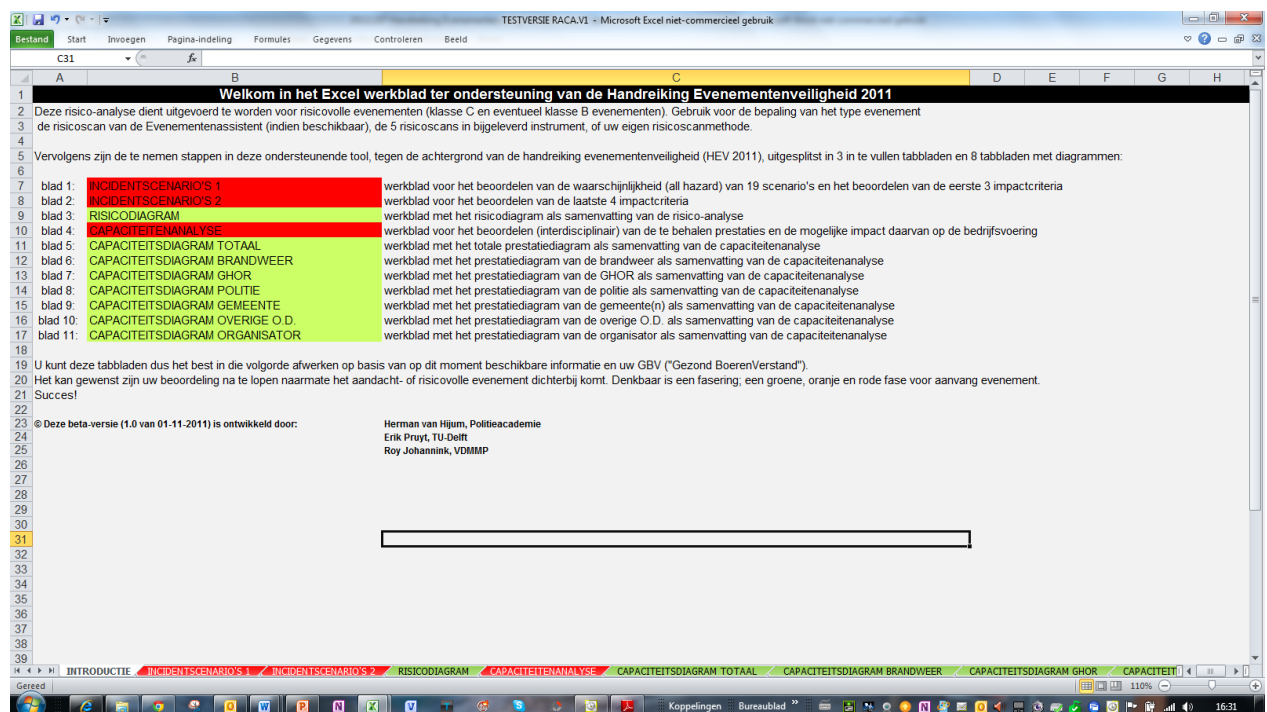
TESTVERSIE RACA.V1 - Microsoft Excel niet-commercieel gebruik

Bestand | Start | Invoegen | Pagina-indeling | Formules | Gegevens | Controleren | Beeld

C31

A | B | C | D | E | F | G | H

Welkom in het Excel werkblad ter ondersteuning van de Handreiking Evenementenveiligheid 2011

Deze risico-analyse dient uitgevoerd te worden voor risicovolle evenementen (klasse C en eventueel klasse B evenementen). Gebruik voor de bepaling van het type evenement de risicoscan van de Evenementenassistent (indien beschikbaar), de 5 risicoscans in bijgeleverd instrument, of uw eigen risicoscanmethode.

Vervolgens zijn de te nemen stappen in deze ondersteunende tool, tegen de achtergrond van de handreiking evenementenveiligheid (HEV 2011), uitgesplitst in 3 in te vullen tabbladen en 8 tabbladen met diagrammen:

| | | |
|---|---|---|
| blad 1: | INCIDENTSCENARIO'S 1 | werkblad voor het beoordelen van de waarschijnlijkheid (all hazard) van 19 scenario's en het beoordelen van de eerste 3 impactcriteria |
| blad 2: | INCIDENTSCENARIO'S 2 | werkblad voor het beoordelen van de laatste 4 impactcriteria |
| blad 3: | RISICODIAGRAM | werkblad met het risicodiagram als samenvatting van de risico-analyse |
| blad 4: | CAPACITEITENANALYSE | werkblad voor het beoordelen (interdisciplinair) van de te behalen prestaties en de mogelijke impact daarvan op de bedrijfsvoering |
| blad 5: | CAPACITEITSDIAGRAM TOTAAL | werkblad met het totale prestatiediagram als samenvatting van de capaciteitenanalyse |
| blad 6: | CAPACITEITSDIAGRAM BRANDWEER | werkblad met het prestatiediagram van de brandweer als samenvatting van de capaciteitenanalyse |
| blad 7: | CAPACITEITSDIAGRAM GHOR | werkblad met het prestatiediagram van de GHOR als samenvatting van de capaciteitenanalyse |
| blad 8: | CAPACITEITSDIAGRAM POLITIE | werkblad met het prestatiediagram van de politie als samenvatting van de capaciteitenanalyse |
| blad 9: | CAPACITEITSDIAGRAM GEMEENTE | werkblad met het prestatiediagram van de gemeente(n) als samenvatting van de capaciteitenanalyse |
| blad 10: | CAPACITEITSDIAGRAM OVERIGE O.D. | werkblad met het prestatiediagram van de overige O.D. als samenvatting van de capaciteitenanalyse |
| blad 11: | CAPACITEITSDIAGRAM ORGANISATOR | werkblad met het prestatiediagram van de organisator als samenvatting van de capaciteitenanalyse |

U kunt deze tabbladen dus het best in die volgorde afwerken op basis van op dit moment beschikbare informatie en uw GBV ("Gezond BoerenVerstand").
Het kan gewenst zijn uw beoordeling na te lopen naarmate het aandacht- of risicovolle evenement dichterbij komt. Denkbaar is een fasering; een groene, oranje en rode fase voor aanvang evenement.
Succes!

© Deze beta-versie (1.0 van 01-11-2011) is ontwikkeld door:
Herman van Hijum, Politieacademie
Erik Pruyt, TU-Delft
Roy Johannink, VDMMP

INTRODUCTIE | INCIDENTSCENARIO'S 1 | INCIDENTSCENARIO'S 2 | RISICODIAGRAM | CAPACITEITENANALYSE | CAPACITEITSDIAGRAM TOTAAL | CAPACITEITSDIAGRAM BRANDWEER | CAPACITEITSDIAGRAM GHOR | CAPACITEIT

Gereed | 110%

Koppelingen | Bureaublad | 16:31